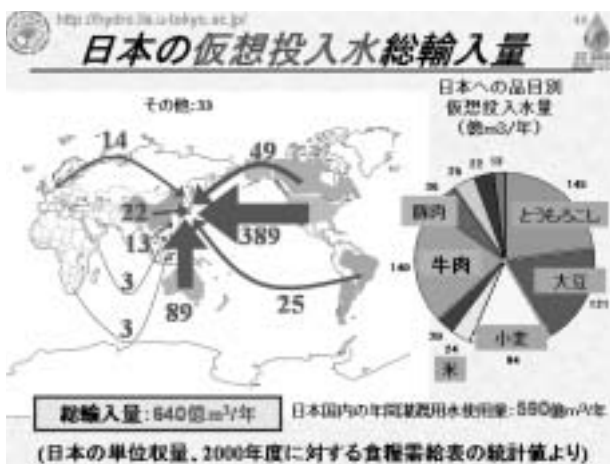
http://hydro.iis.u-tokyo.ac.jp/

日本の仮想投入水総輸入量

その他：33

14

49

22

13

389

3

3

89

25

日本への品目別仮想投入水量（億m3/年）

145

豚肉

とうもろこし

牛肉

大豆

121

140

小麦

94

米

総輸入量：640億$m^3$/年

日本国内の年間灌漑用水使用量：590億$m^3$/年

（日本の単位収量、2000年度に対する食糧需給表の統計値より）